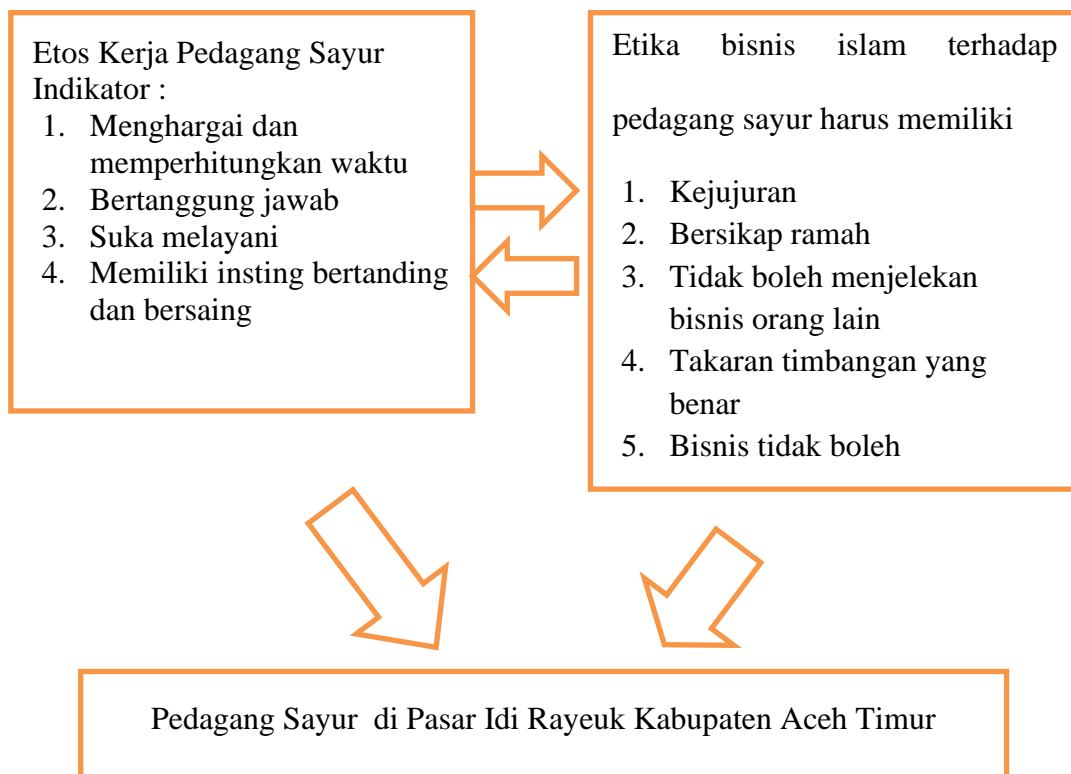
Etos Kerja Pedagang Sayur
Indikator :
1. Menghargai dan memperhitungkan waktu
2. Bertanggung jawab
3. Suka melayani
4. Memiliki insting bertanding dan bersaing

Etika bisnis islam terhadap pedagang sayur harus memiliki

1. Kejujuran
2. Bersikap ramah
3. Tidak boleh menjelekan bisnis orang lain
4. Takaran timbangan yang benar
5. Bisnis tidak boleh

Pedagang Sayur di Pasar Idi Rayeuk Kabupaten Aceh Timur